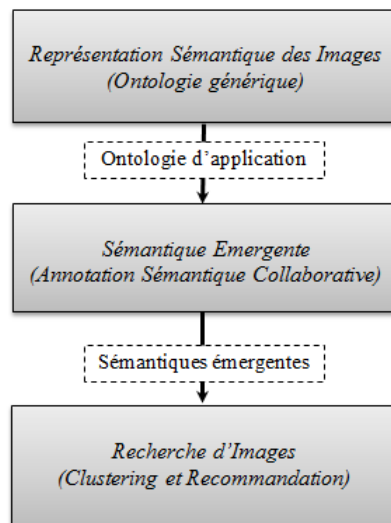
Représentation Sémantique des Images
(Ontologie générique)

Ontologie d'application

Sémantique Emergente
(Annotation Sémantique Collaborative)

Sémantiques émergentes

Recherche d'Images
(Clustering et Recommandation)